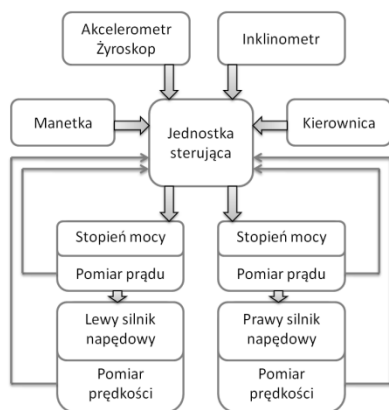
Akcelerometr Żyroskop

Inklinometr

Manetka

Jednostka sterująca

Kierownica

Stopień mocy

Pomiar prądu

Stopień mocy

Pomiar prądu

Lewy silnik napędowy

Pomiar prędkości

Prawy silnik napędowy

Pomiar prędkości